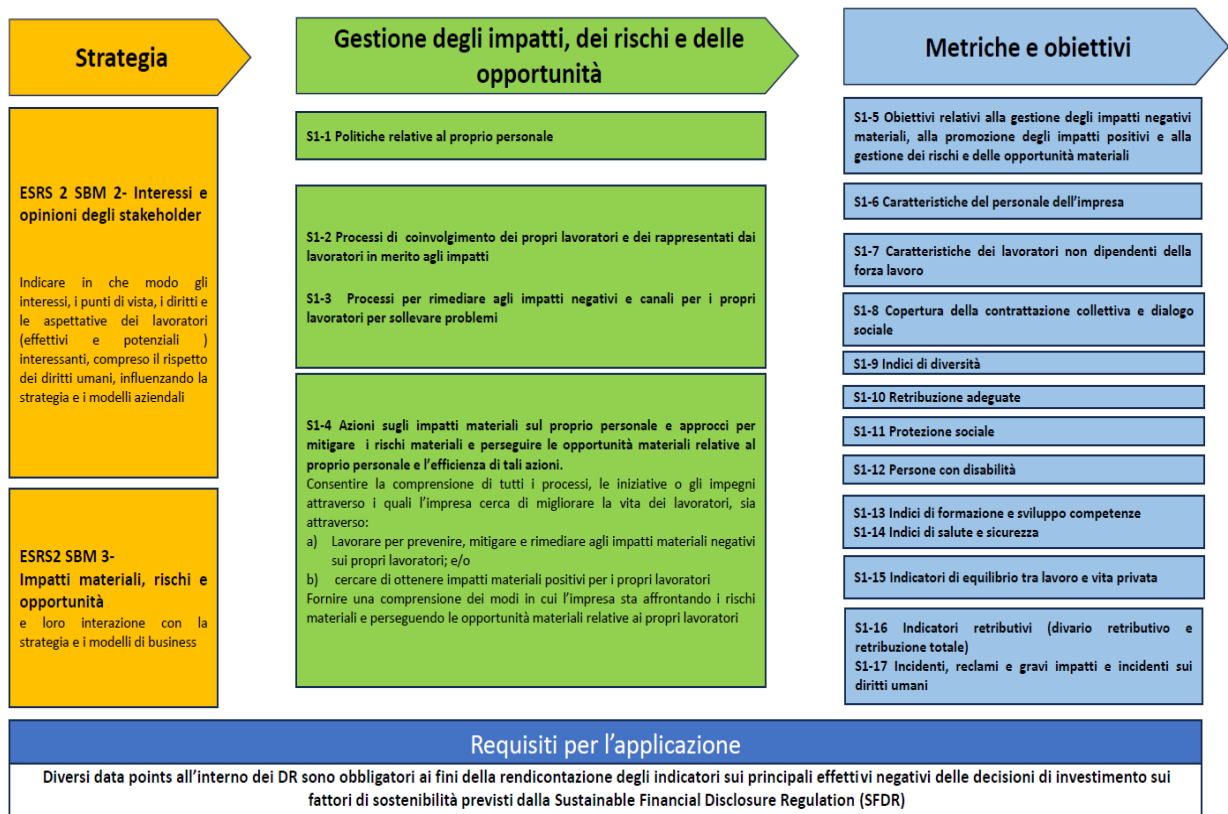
Strategia

ESRS 2 SBM 2- Interessi e opinioni degli stakeholder

Indicare in che modo gli interessi, i punti di vista, i diritti e le aspettative dei lavoratori (effettivi e potenziali ) interessanti, compreso il rispetto dei diritti umani, influenzando la strategia e i modelli aziendali

ESRS2 SBM 3-
Impatti materiali, rischi e opportunità
e loro interazione con la strategia e i modelli di business

Gestione degli impatti, dei rischi e delle opportunità

S1-1 Politiche relative al proprio personale

S1-2 Processi di coinvolgimento dei propri lavoratori e dei rappresentati dai lavoratori in merito agli impatti

S1-3 Processi per rimediare agli impatti negativi e canali per i propri lavoratori per sollevare problemi

S1-4 Azioni sugli impatti materiali sul proprio personale e approcci per mitigare i rischi materiali e perseguire le opportunità materiali relative al proprio personale e l'efficienza di tali azioni.
Consentire la comprensione di tutti i processi, le iniziative o gli impegni attraverso i quali l'impresa cerca di migliorare la vita dei lavoratori, sia attraverso:
a) Lavorare per prevenire, mitigare e rimediare agli impatti materiali negativi sui propri lavoratori; e/o
b) cercare di ottenere impatti materiali positivi per i propri lavoratori
Fornire una comprensione dei modi in cui l'impresa sta affrontando i rischi materiali e perseguendo le opportunità materiali relative ai propri lavoratori

Metriche e obiettivi

S1-5 Obiettivi relativi alla gestione degli impatti negativi materiali, alla promozione degli impatti positivi e alla gestione dei rischi e delle opportunità materiali

S1-6 Caratteristiche del personale dell'impresa

S1-7 Caratteristiche dei lavoratori non dipendenti della forza lavoro

S1-8 Copertura della contrattazione collettiva e dialogo sociale

S1-9 Indici di diversità

S1-10 Retribuzione adeguate

S1-11 Protezione sociale

S1-12 Persone con disabilità

S1-13 Indici di formazione e sviluppo competenze
S1-14 Indici di salute e sicurezza

S1-15 Indicatori di equilibrio tra lavoro e vita privata

S1-16 Indicatori retributivi (divario retributivo e retribuzione totale)
S1-17 Incidenti, reclami e gravi impatti e incidenti sui diritti umani

Requisiti per l'applicazione

Diversi data points all'interno dei DR sono obbligatori ai fini della rendicontazione degli indicatori sui principali effettivi negativi delle decisioni di investimento sui fattori di sostenibilità previsti dalla Sustainable Financial Disclosure Regulation (SFDR)